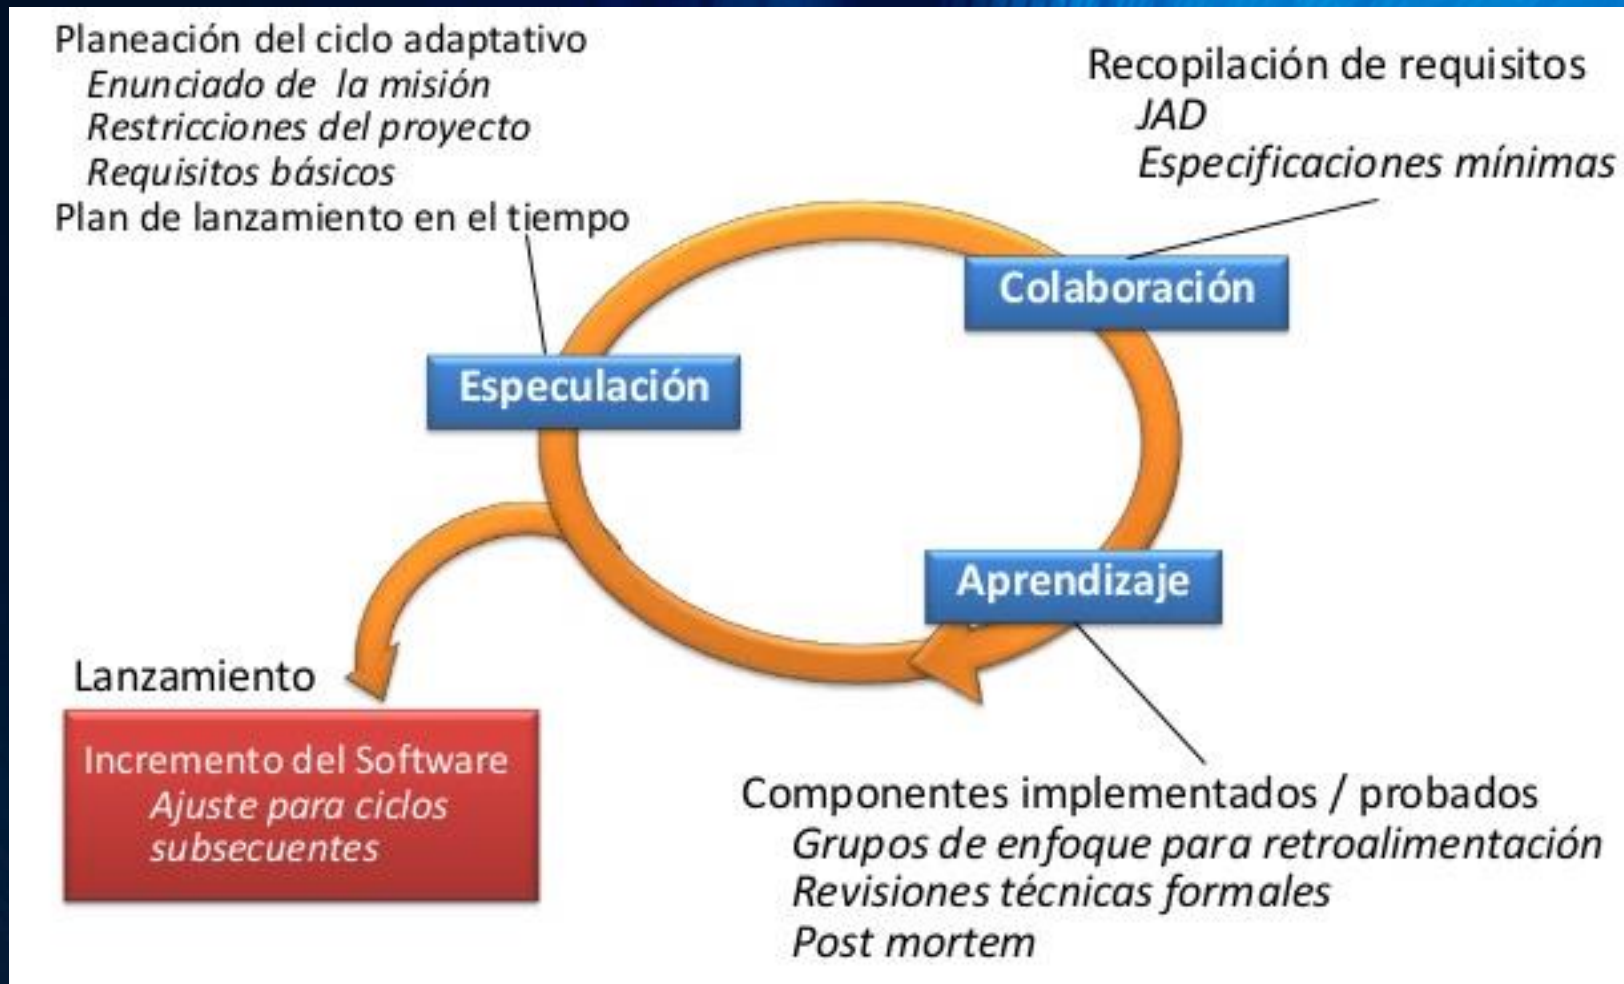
Planeación del ciclo adaptativo
Enunciado de la misión
Restricciones del proyecto
Requisitos básicos
Plan de lanzamiento en el tiempo

Recopilación de requisitos
JAD
Especificaciones mínimas

Colaboración

Especulación

Aprendizaje

Lanzamiento

Incremento del Software
Ajuste para ciclos subsecuentes

Componentes implementados / probados
Grupos de enfoque para retroalimentación
Revisiones técnicas formales
Post mortem